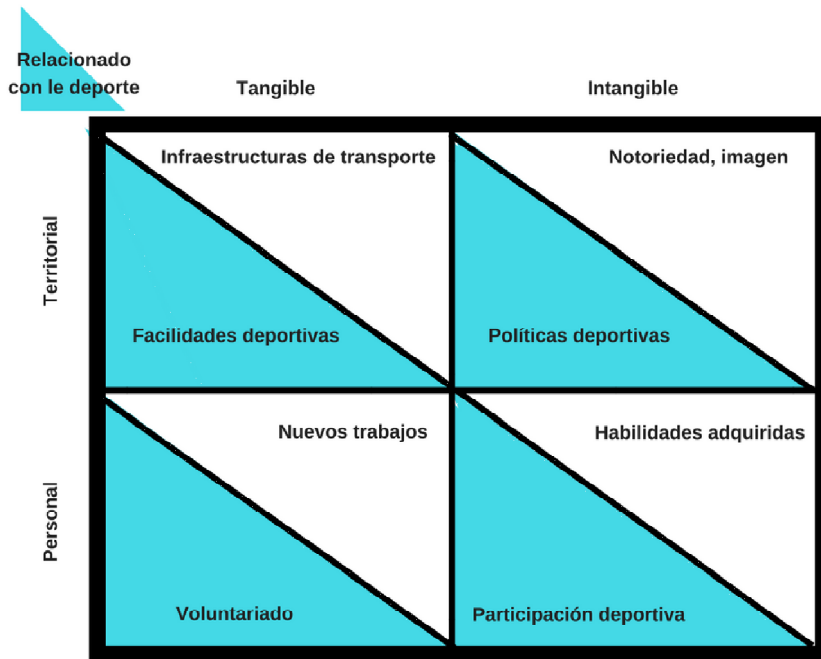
Relacionado con le deporte

| | Tangible | Intangible |
|---|---|---|
| Territorial | Infraestructuras de transporte<br>Facilidades deportivas | Notoriedad, imagen<br>Políticas deportivas |
| Personal | Nuevos trabajos<br>Voluntariado | Habilidades adquiridas<br>Participación deportiva |